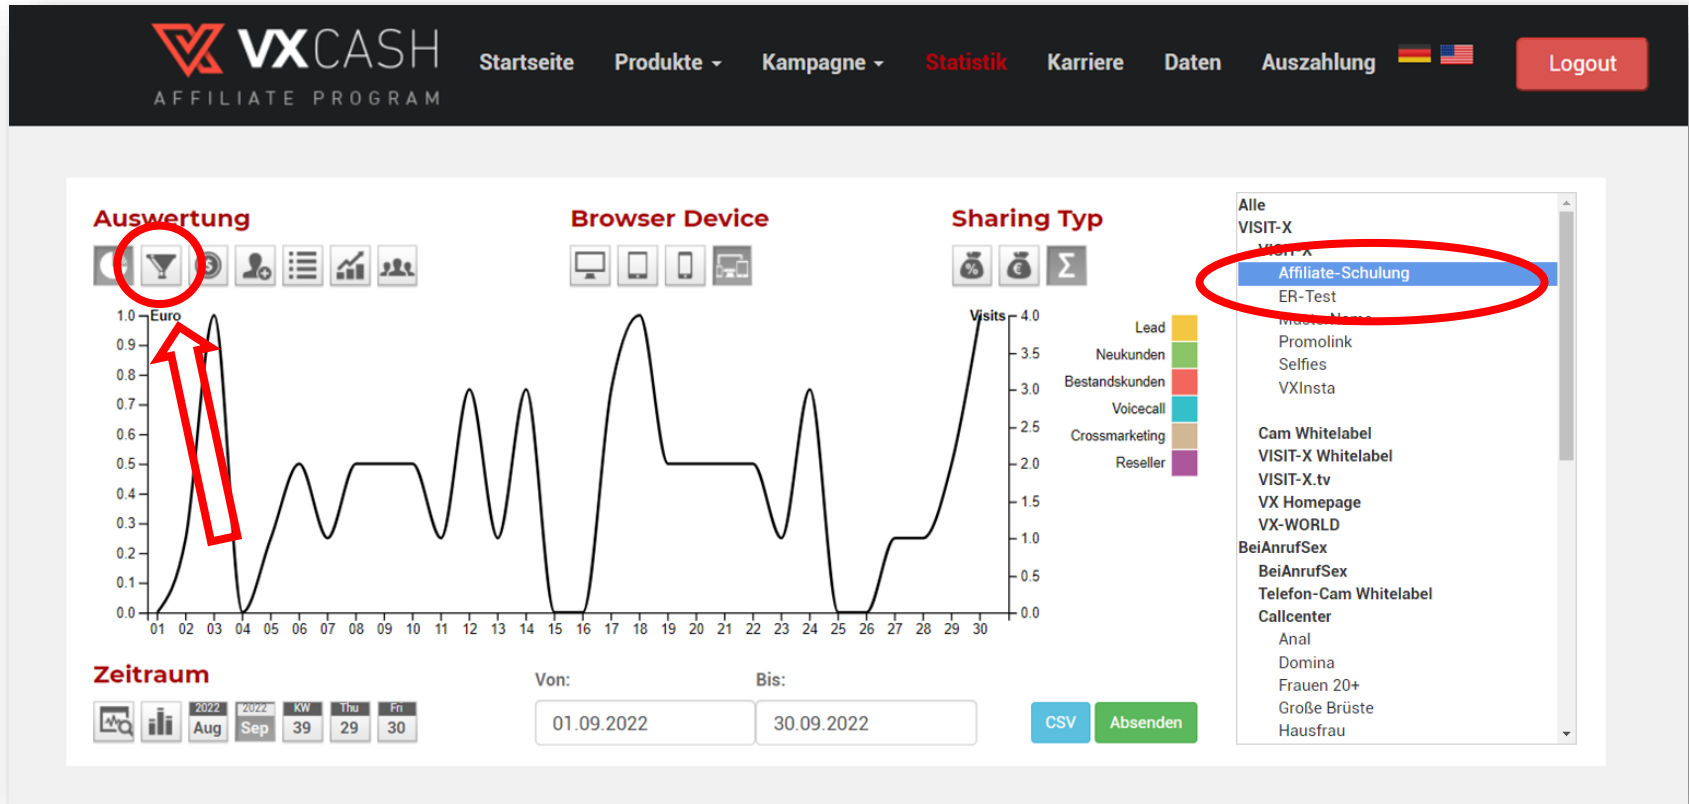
VXCASH
AFFILIATE PROGRAM

Startseite Produkte Kampagne Statistik Karriere Daten Auszahlung Logout

Auswertung

Browser Device

Sharing Typ

Alle
VISIT-X
VISIT-X
Affiliate-Schulung
ER-Test
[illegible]
Promolink
Selfies
VXInsta

Cam Whitelabel
VISIT-X Whitelabel
VISIT-X.tv
VX Homepage
VX-WORLD
BeiAnrufSex
BeiAnrufSex
Telefon-Cam Whitelabel
Callcenter
Anal
Domina
Frauen 20+
Große Brüste
Hausfrau

1.0 Euro
0.9
0.8
0.7
0.6
0.5
0.4
0.3
0.2
0.1
0.0

Visits 4.0
3.5
3.0
2.5
2.0
1.5
1.0
0.5
0.0

01 02 03 04 05 06 07 08 09 10 11 12 13 14 15 16 17 18 19 20 21 22 23 24 25 26 27 28 29 30

Lead
Neukunden
Bestandskunden
Voicecall
Crossmarketing
Reseller

Zeitraum

2022 Aug 2022 Sep KW 39 Thu 29 Fri 30

Von:
01.09.2022
Bis:
30.09.2022

CSV Absenden